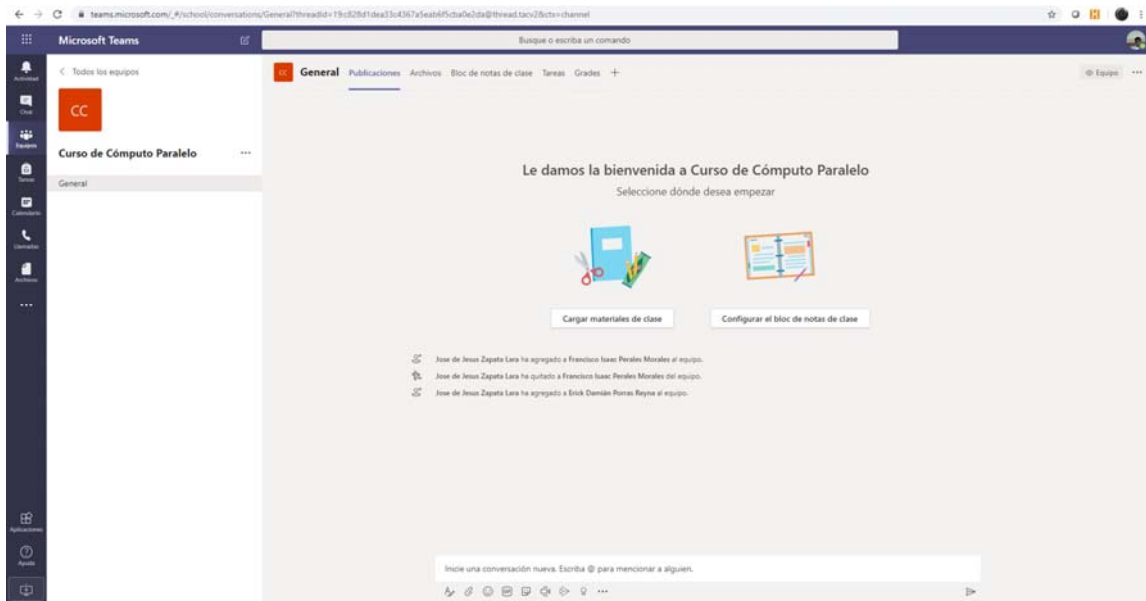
teams.microsoft.com/_#/school/conversations/General?threadId=19:c828d1dea33c4367a5eab6f5cba0e2da@thread.tacv2&ctx=channel

Microsoft Teams

Busque o escriba un comando

Actividad
Chat
Equipos
Tareas
Calendario
Llamadas
Archivos
...

< Todos los equipos

CC

Curso de Cómputo Paralelo ...

General

CC General Publicaciones Archivos Bloc de notas de clase Tareas Grades +

Equipo ...

Le damos la bienvenida a Curso de Cómputo Paralelo

Seleccione dónde desea empezar

Cargar materiales de clase

Configurar el bloc de notas de clase

Jose de Jesus Zapata Lara ha agregado a Francisco Isaac Perales Morales al equipo.

Jose de Jesus Zapata Lara ha quitado a Francisco Isaac Perales Morales del equipo.

Jose de Jesus Zapata Lara ha agregado a Erick Damián Porras Reyna al equipo.

Inicie una conversación nueva. Escriba @ para mencionar a alguien.

Aplicaciones
Ayuda